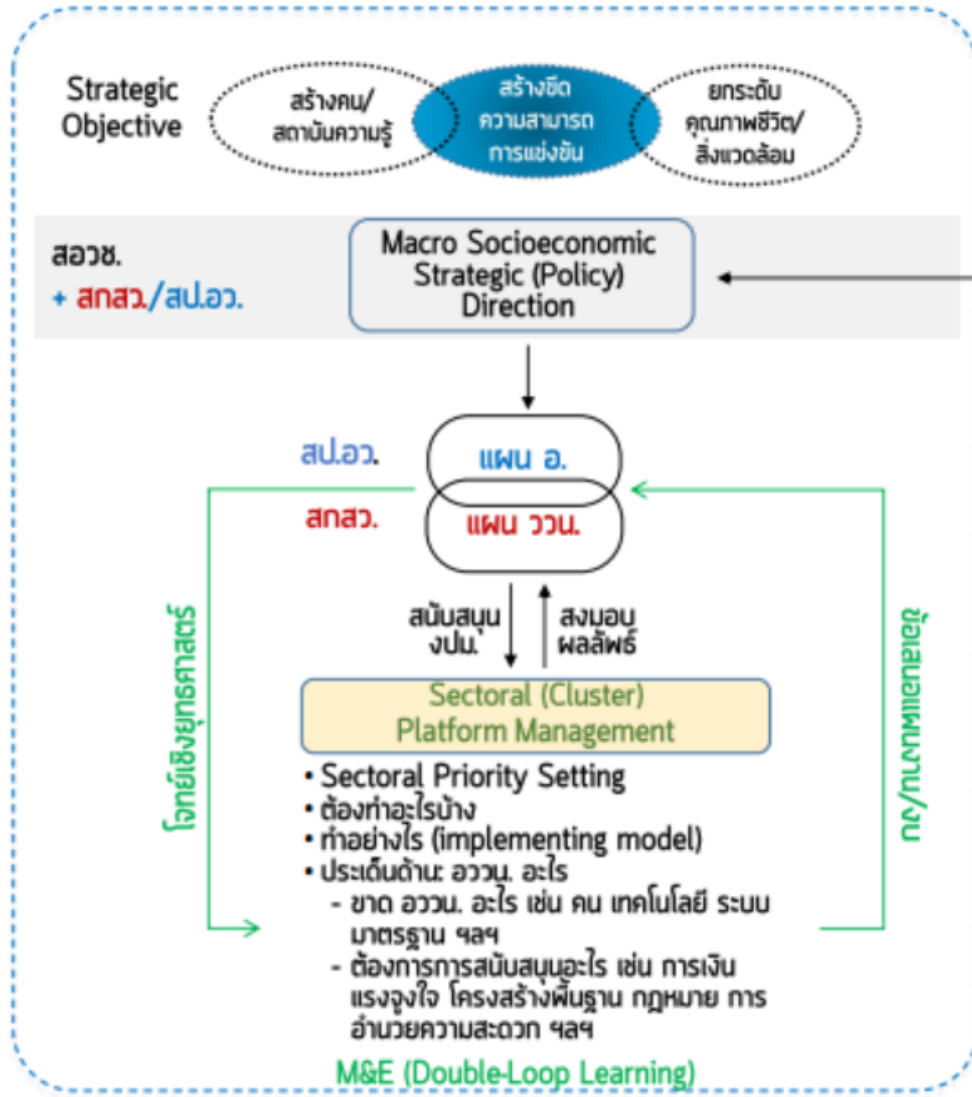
Strategic Objective

สร้างคน/สถาบันความรู้

สร้างขีดความสามารถการแข่งขัน

ยกระดับคุณภาพชีวิต/สิ่งแวดล้อม

สอวช.
+ สกสว./สป.อว.

Macro Socioeconomic Strategic (Policy) Direction

สป.อว.

แผน อ.

สกสว.

แผน ววน.

โจทย์เชิงยุทธศาสตร์

ข้อเสนอแนะ/กม.

สนับสนุน งปม.

ส่งมอบ ผลลัพธ์

Sectoral (Cluster) Platform Management

• Sectoral Priority Setting
• ต้องทำอะไรบ้าง
• ทำอย่างไร (implementing model)
• ประเด็นด้าน อววน. อะไร
- ขาด อววน. อะไร เช่น คน เทคโนโลยี ระบบ มาตรฐาน ฯลฯ
- ต้องการการสนับสนุนอะไร เช่น การเงิน แรงจูงใจ โครงสร้างพื้นฐาน กฎหมาย การอำนวยความสะดวก ฯลฯ

M&E (Double-Loop Learning)